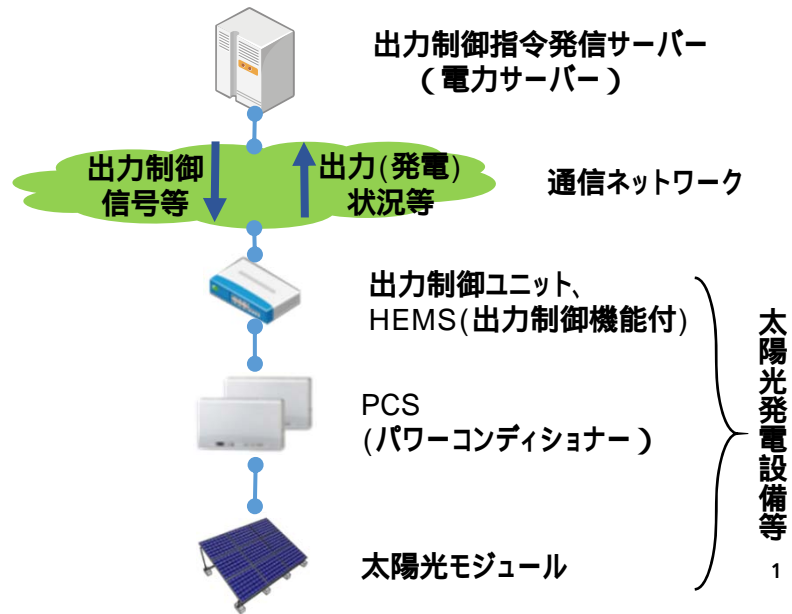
出力制御指令発信サーバー
（電力サーバー）

出力制御
信号等

出力(発電)
状況等

通信ネットワーク

出力制御ユニット、
HEMS(出力制御機能付)

PCS
(パワーコンディショナー)

太陽光モジュール

太陽光発電設備等

1